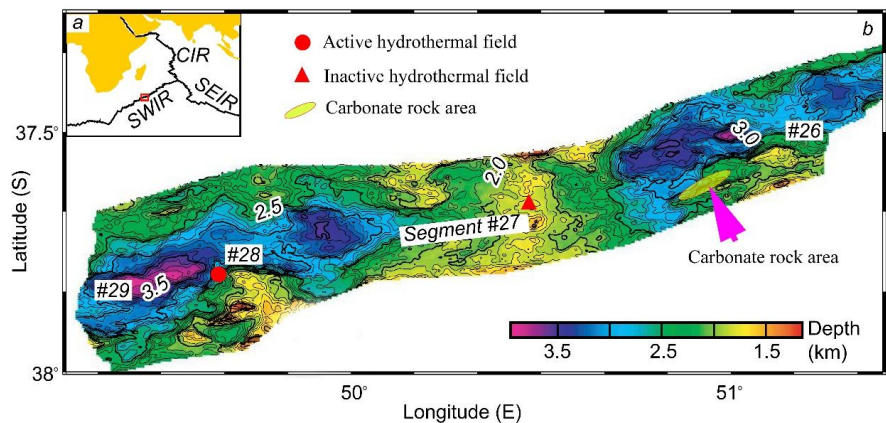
a

CIR

SEIR

SWIR

b

Active hydrothermal field

Inactive hydrothermal field

Carbonate rock area

37.5°

38°

Latitude (S)

3.0

#26

2.0

2.5

Segment #27

#28

#29

3.5

Carbonate rock area

Depth (km)

3.5

2.5

1.5

50°

51°

Longitude (E)